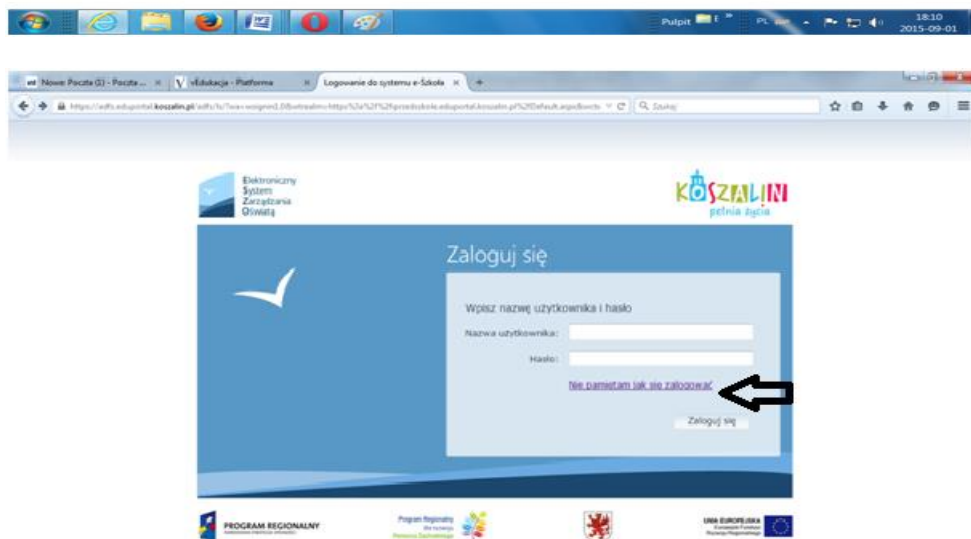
Pulpit PL 18:10 2015-09-01

Nowe: Poczta (1) - Poczta ... × vEdukacja - Platforma × Logowanie do systemu e-Szkoła × +

https://adfs.eduportal.koszalin.pl/adfs/ls/?wa=wsignin1.0&wtrealm=https%3a%2f%2fprzedszkola.eduportal.koszalin.pl%2fDefault.aspx&wctx= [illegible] Szukaj

Elektroniczny System Zarządzania Oświatą

KOSZALIN pełnia życia

Zaloguj się

Wpisz nazwę użytkownika i hasło

Nazwa użytkownika:

Hasło:

Nie pamiętam jak się zalogować

Zaloguj się

PROGRAM REGIONALNY

Program Regionalny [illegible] Pomorza Zachodniego

UNIA EUROPEJSKA Europejski Fundusz Rozwoju Regionalnego